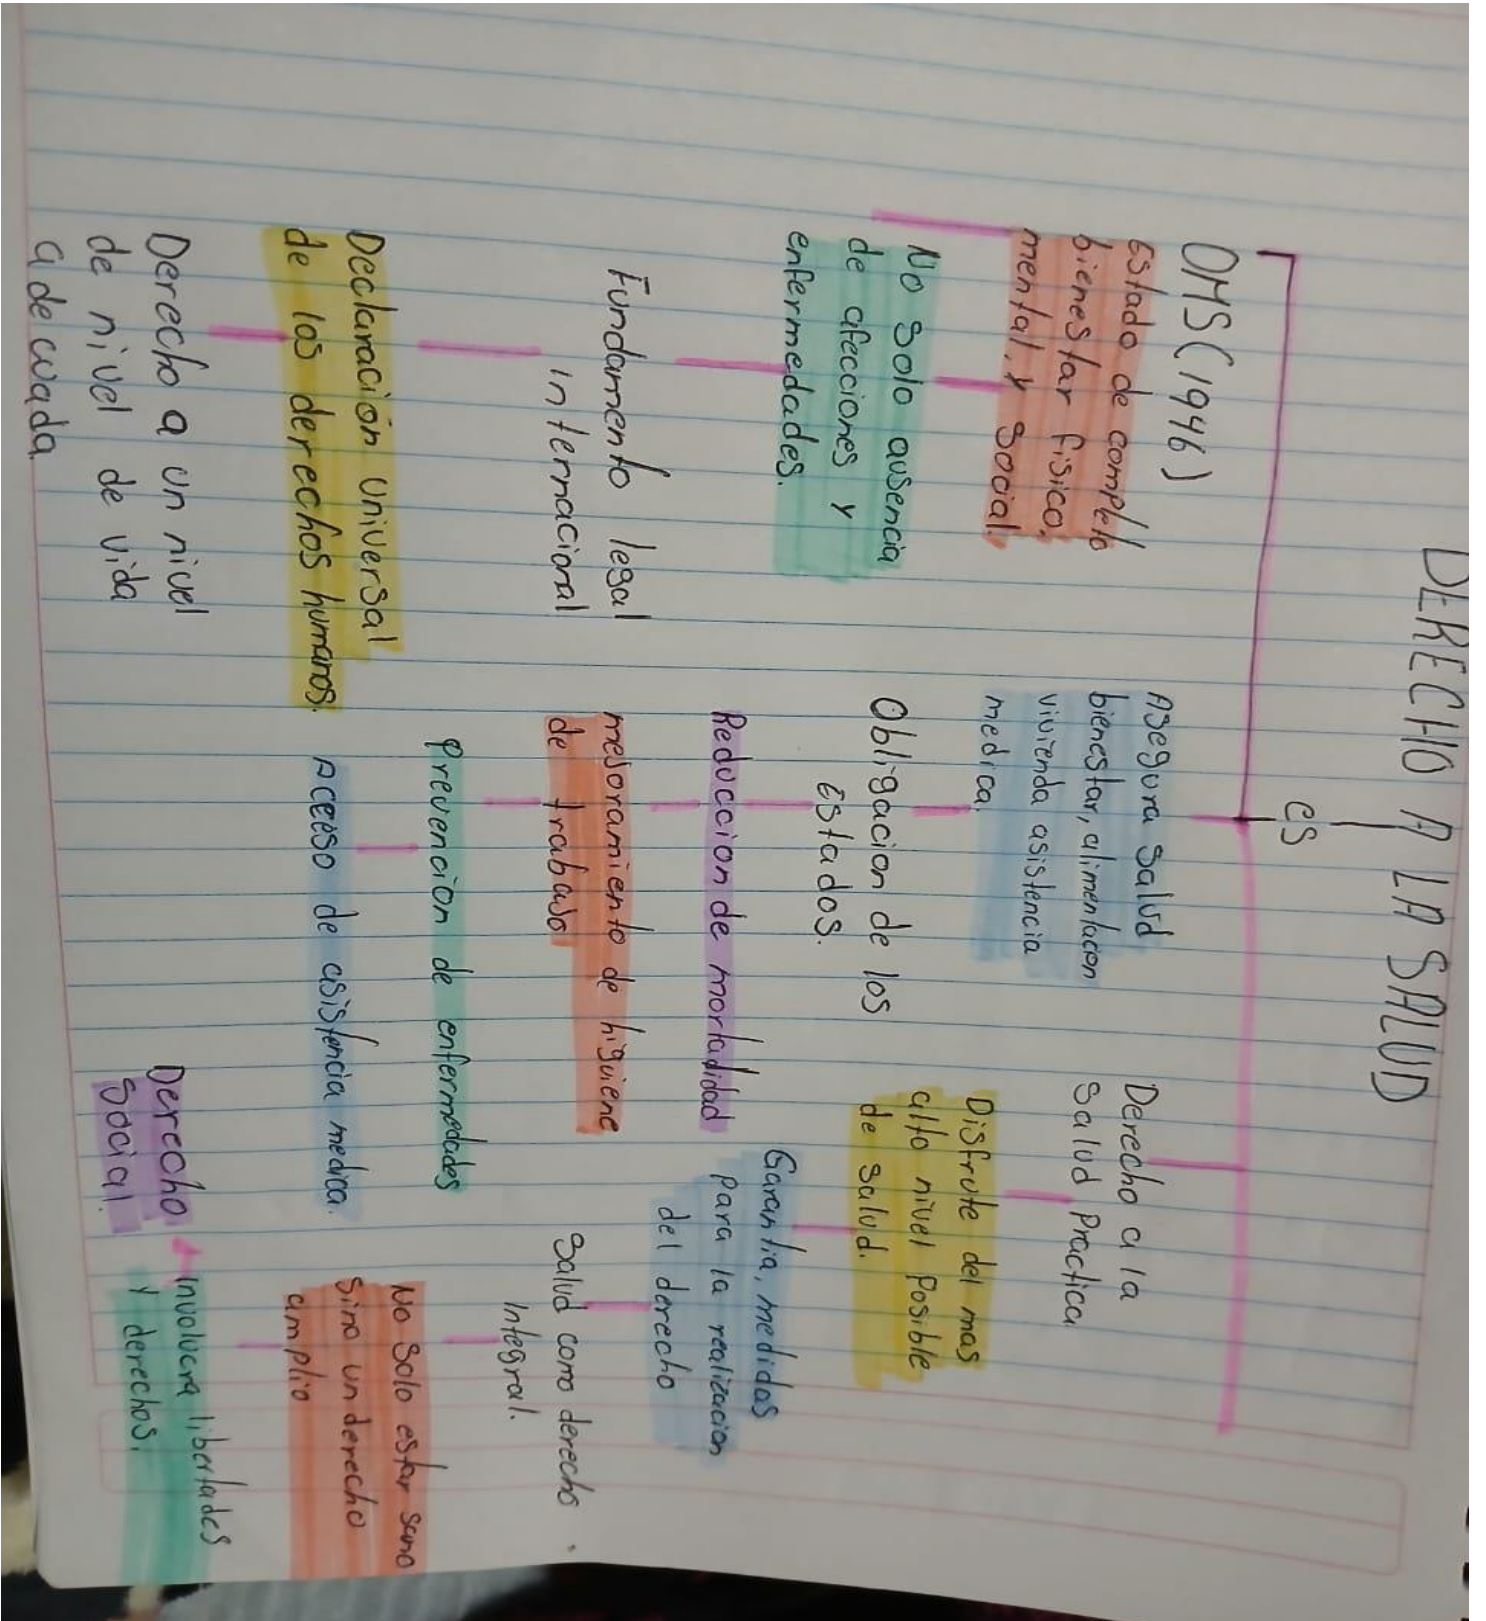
DERECHO A LA SALUD

es

OMS (1946)
estado de completo bienestar fisico, mental y social.

No solo ausencia de afecciones y enfermedades.

Fundamento legal internacional

Declaración Universal de los derechos humanos.

Derecho a un nivel de nivel de vida adecuada

Asegura salud bienestar, alimentacion vivienda asistencia medica.

Obligacion de los estados.

Reducción de mortalidad

mejoramiento de higiene de trabajo

Prevención de enfermedades

Acceso de asistencia medica.

Derecho social.

Derecho a la salud Practica

Disfrute del mas alto nivel posible de salud.

Garantia, medidas para la realizacion del derecho

Salud como derecho integral.

No solo estar sano sino un derecho amplio

Involucra libertades y derechos.